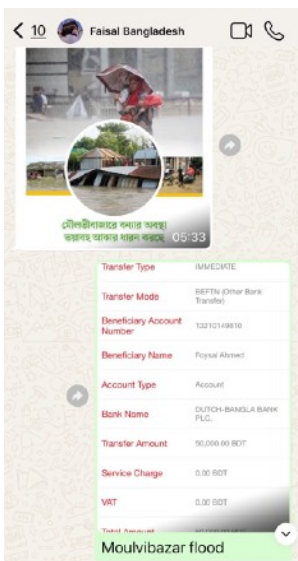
< 10 Faisal Bangladesh

মৌলভীবাজারে বন্যার অবস্থা ভয়াবহ আকার ধারণ করছে
05:33

| | |
|---|---|
| Transfer Type | IMMEDIATE |
| Transfer Mode | BEFTN (Other Bank Transfer) |
| Beneficiary Account Number | 13210149818 |
| Beneficiary Name | Foysal Ahmed |
| Account Type | Account |
| Bank Name | DUTCH-BANGLA BANK PLC. |
| Transfer Amount | 50,000.00 BDT |
| Service Charge | 0.00 BDT |
| VAT | 0.00 BDT |
| Total Amount | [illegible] |

Moulvibazar flood